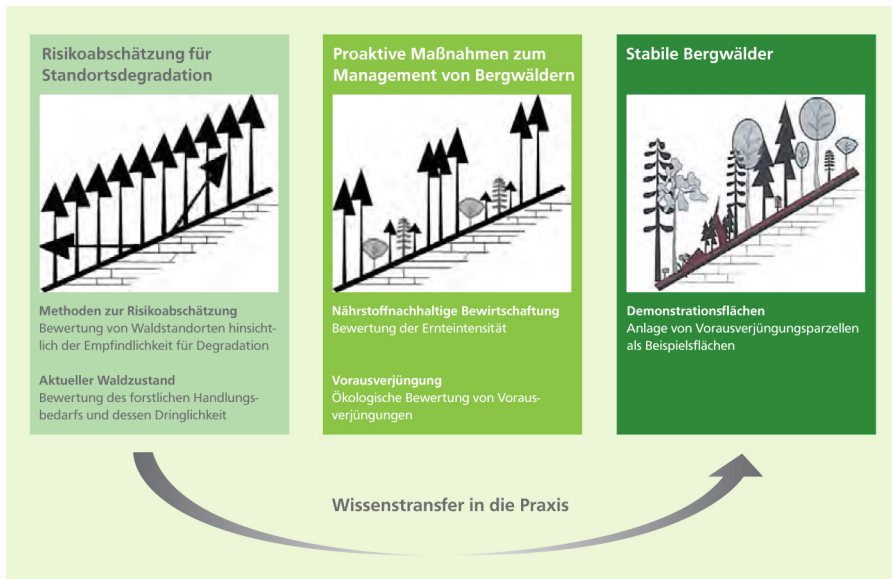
Risikoabschätzung für Standortsdegradation

Methoden zur Risikoabschätzung
Bewertung von Waldstandorten hinsichtlich der Empfindlichkeit für Degradation

Aktueller Waldzustand
Bewertung des forstlichen Handlungsbedarfs und dessen Dringlichkeit

Proaktive Maßnahmen zum Management von Bergwäldern

Nährstoffnachhaltige Bewirtschaftung
Bewertung der Ernteintensität

Vorausverjüngung
Ökologische Bewertung von Vorausverjüngungen

Stabile Bergwälder

Demonstrationsflächen
Anlage von Vorausverjüngungsparzellen als Beispielsflächen

Wissenstransfer in die Praxis